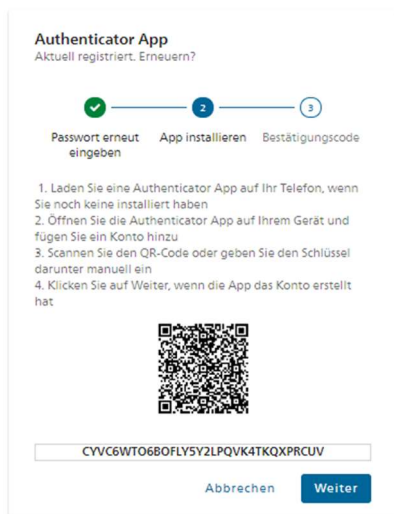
Authenticator App
Aktuell registriert. Erneuern?

2
3

Passwort erneut eingeben
App installieren
Bestätigungscode

1. Laden Sie eine Authenticator App auf Ihr Telefon, wenn Sie noch keine installiert haben
2. Öffnen Sie die Authenticator App auf Ihrem Gerät und fügen Sie ein Konto hinzu
3. Scannen Sie den QR-Code oder geben Sie den Schlüssel darunter manuell ein
4. Klicken Sie auf Weiter, wenn die App das Konto erstellt hat

CYVC6WTO6BOFLY5Y2LPQVK4TKQXPRCUV

Abbrechen
Weiter